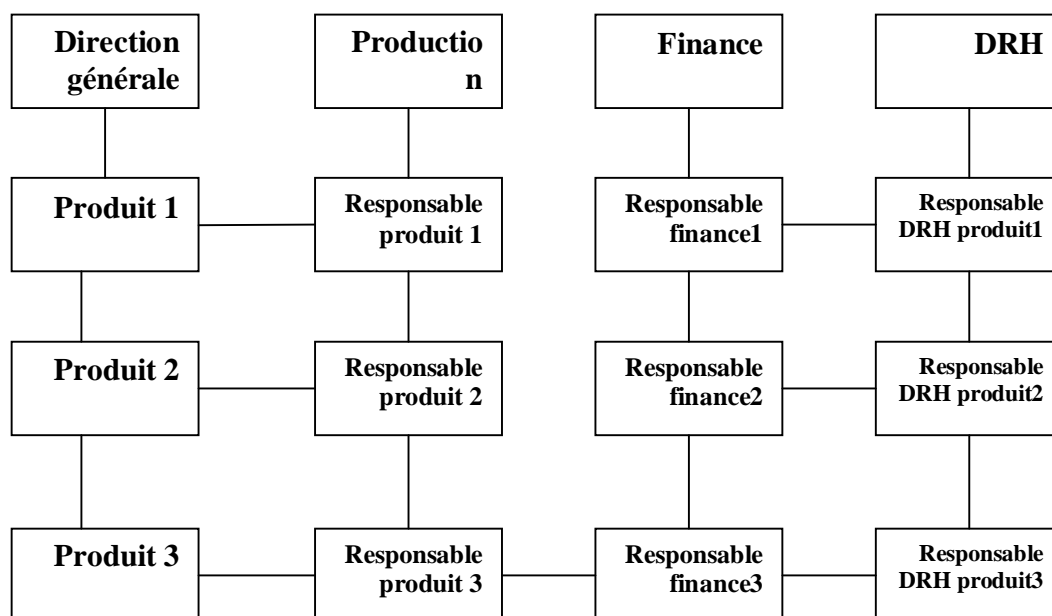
Direction générale

Production

Finance

DRH

Produit 1

Responsable produit 1

Responsable finance1

Responsable DRH produit1

Produit 2

Responsable produit 2

Responsable finance2

Responsable DRH produit2

Produit 3

Responsable produit 3

Responsable finance3

Responsable DRH produit3